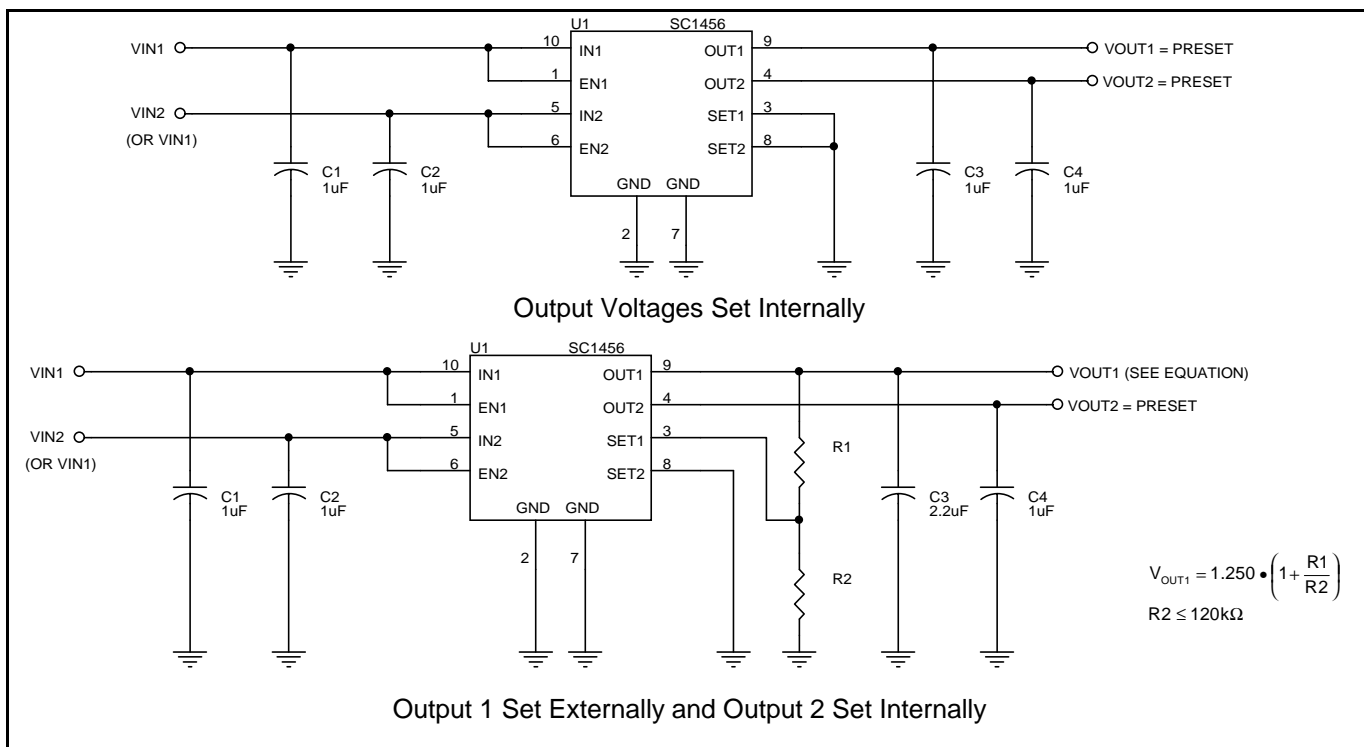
U1 SC1456

VIN1

VIN2
(OR VIN1)

10 IN1
1 EN1
5 IN2
6 EN2

OUT1 9
OUT2 4
SET1 3
SET2 8

GND GND
2 7

VOUT1 = PRESET
VOUT2 = PRESET

C1
1uF

C2
1uF

C3
1uF

C4
1uF

Output Voltages Set Internally

U1 SC1456

VIN1

VIN2
(OR VIN1)

10 IN1
1 EN1
5 IN2
6 EN2

OUT1 9
OUT2 4
SET1 3
SET2 8

GND GND
2 7

VOUT1 (SEE EQUATION)
VOUT2 = PRESET

R1

R2

C1
1uF

C2
1uF

C3
2.2uF

C4
1uF

$V_{OUT1} = 1.250 \bullet \left(1 + \frac{R1}{R2}\right)$

$R2 \leq 120k\Omega$

Output 1 Set Externally and Output 2 Set Internally